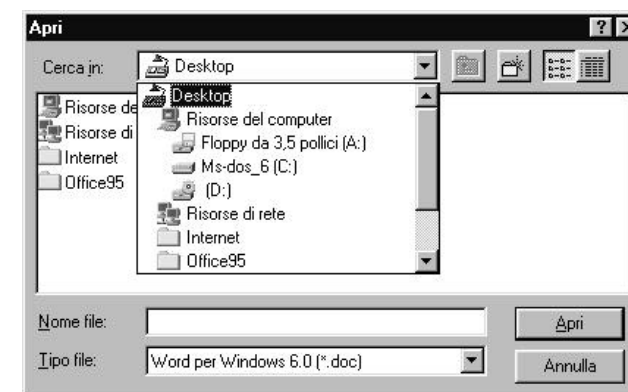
Apri

?

Cerca in: Desktop

Risorse de

Risorse di

Internet

Office95

Desktop

Risorse del computer

Floppy da 3,5 pollici (A:)

Ms-dos_6 (C:)

(D:)

Risorse di rete

Internet

Office95

Nome file:

Apri

Tipo file: Word per Windows 6.0 (*.doc)

Annulla